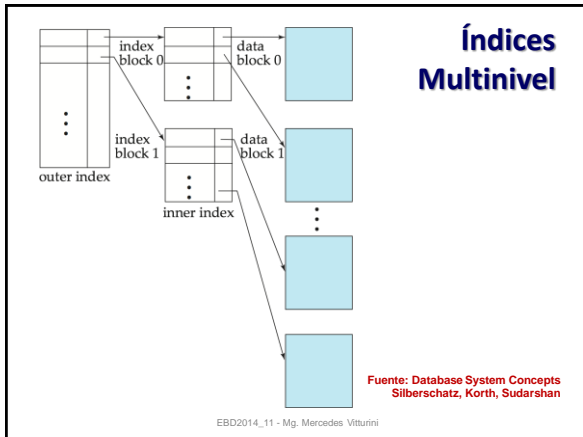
Índices Multinivel

index block 0

data block 0

index block 1

data block 1

outer index

inner index

Fuente: Database System Concepts
Silberschatz, Korth, Sudarshan

EBD2014_11 - Mg. Mercedes Vitturini